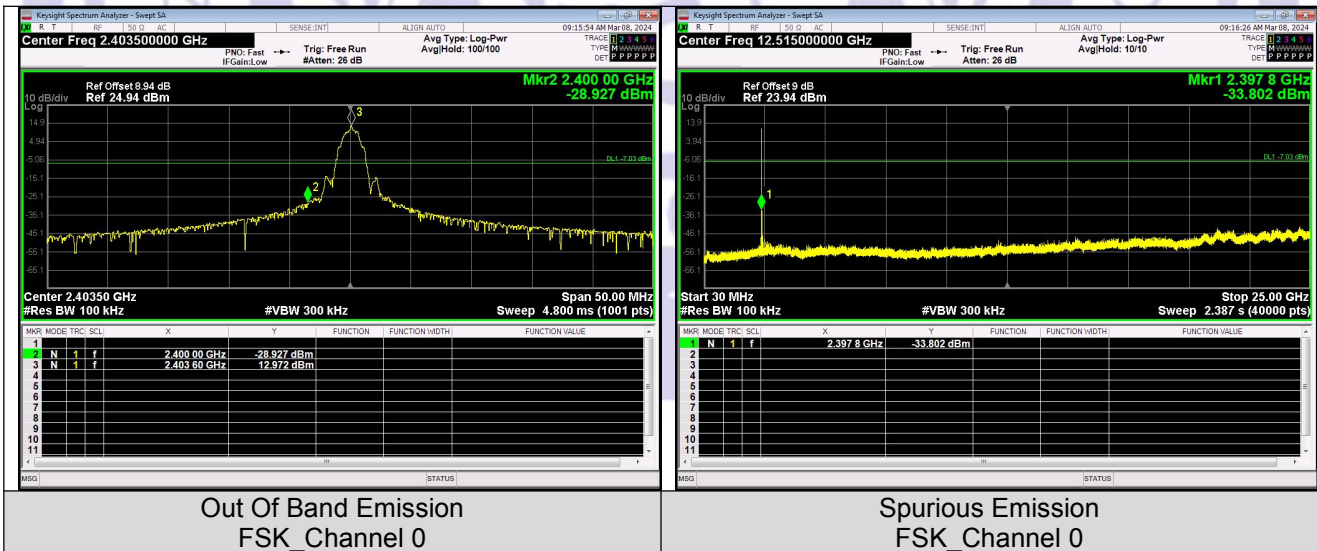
Keysight Spectrum Analyzer - Swept SA
R T RF 50 Ω AC SENSE:INT ALIGN AUTO 09:15:54 AM Mar 08, 2024
Center Freq 2.403500000 GHz
PNO: Fast IFGain:Low
Trig: Free Run #Atten: 26 dB
Avg Type: Log-Pwr Avg|Hold: 100/100
TRACE 1 2 3 4 5 6 TYPE M WWWWW DET P P P P P P
Ref Offset 8.94 dB
10 dB/div Ref 24.94 dBm
Log
Mkr2 2.400 00 GHz
-28.927 dBm
14.9
4.94
-5.06
-15.1
-25.1
-35.1
-45.1
-55.1
-65.1
DL1 -7.03 dBm
Center 2.40350 GHz
#Res BW 100 kHz
#VBW 300 kHz
Span 50.00 MHz
Sweep 4.800 ms (1001 pts)

| MKR | MODE | TRC | SCL | X | Y | FUNCTION | FUNCTION WIDTH | FUNCTION VALUE |
|---|---|---|---|---|---|---|---|---|
| 1 | | | | | | | | |
| 2 | N | 1 | f | 2.400 00 GHz | -28.927 dBm | | | |
| 3 | N | 1 | f | 2.403 60 GHz | 12.972 dBm | | | |
| 4 | | | | | | | | |
| 5 | | | | | | | | |
| 6 | | | | | | | | |
| 7 | | | | | | | | |
| 8 | | | | | | | | |
| 9 | | | | | | | | |
| 10 | | | | | | | | |
| 11 | | | | | | | | |

MSG STATUS

Keysight Spectrum Analyzer - Swept SA
R T RF 50 Ω AC SENSE:INT ALIGN AUTO 09:16:26 AM Mar 08, 2024
Center Freq 12.515000000 GHz
PNO: Fast IFGain:Low
Trig: Free Run Atten: 26 dB
Avg Type: Log-Pwr Avg|Hold: 10/10
TRACE 1 2 3 4 5 6 TYPE M WWWWW DET P P P P P P
Ref Offset 9 dB
10 dB/div Ref 23.94 dBm
Log
Mkr1 2.397 8 GHz
-33.802 dBm
13.9
3.94
-6.06
-16.1
-26.1
-36.1
-46.1
-56.1
-66.1
DL1 -7.03 dBm
Start 30 MHz
#Res BW 100 kHz
#VBW 300 kHz
Stop 25.00 GHz
Sweep 2.387 s (40000 pts)

| MKR | MODE | TRC | SCL | X | Y | FUNCTION | FUNCTION WIDTH | FUNCTION VALUE |
|---|---|---|---|---|---|---|---|---|
| 1 | N | 1 | f | 2.397 8 GHz | -33.802 dBm | | | |
| 2 | | | | | | | | |
| 3 | | | | | | | | |
| 4 | | | | | | | | |
| 5 | | | | | | | | |
| 6 | | | | | | | | |
| 7 | | | | | | | | |
| 8 | | | | | | | | |
| 9 | | | | | | | | |
| 10 | | | | | | | | |
| 11 | | | | | | | | |

MSG STATUS

Out Of Band Emission
FSK_Channel 0

Spurious Emission
FSK_Channel 0